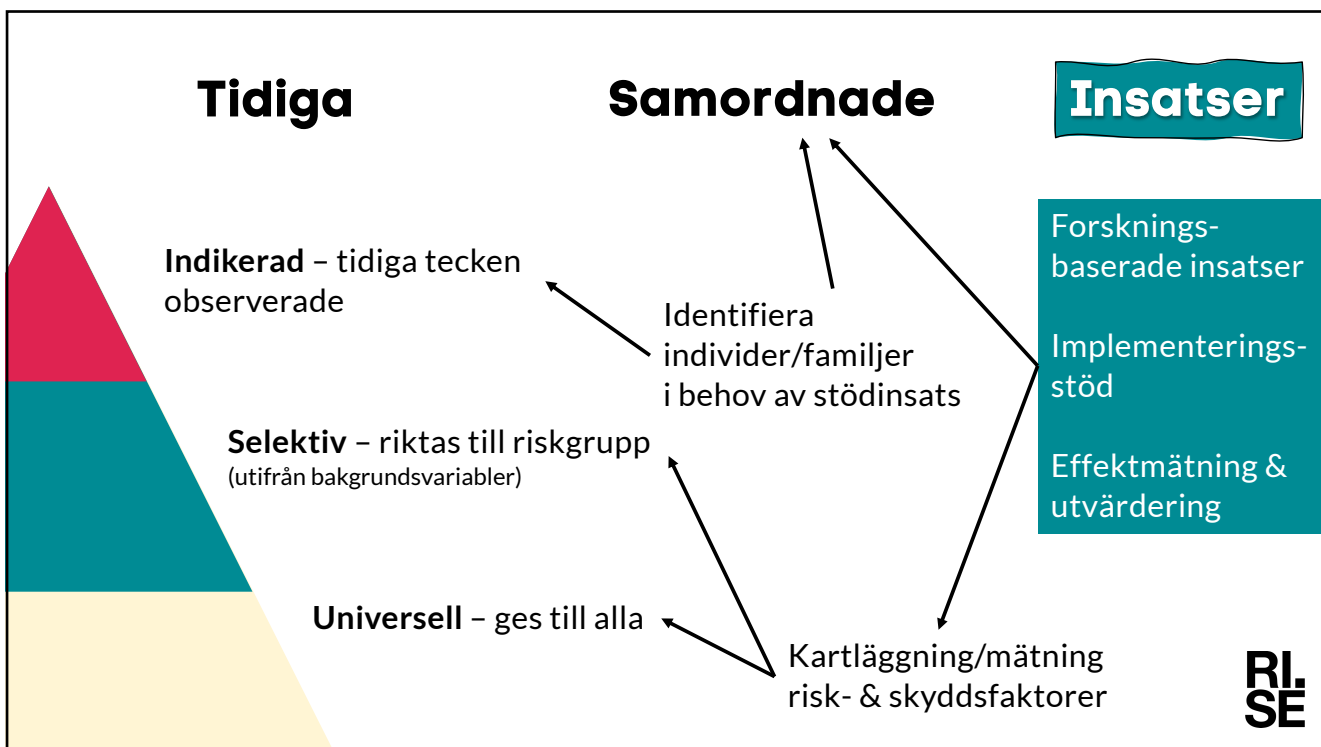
Tidiga

Samordnade

Insatser

Indikerad – tidiga tecken observerade

Identifiera individer/familjer i behov av stödinsats

Selektiv – riktas till riskgrupp
(utifrån bakgrundsvariabler)

Universell – ges till alla

Kartläggning/mätning risk- & skyddsfaktorer

Forskningsbaserade insatser

Implementeringsstöd

Effektmätning & utvärdering

RI.
SE